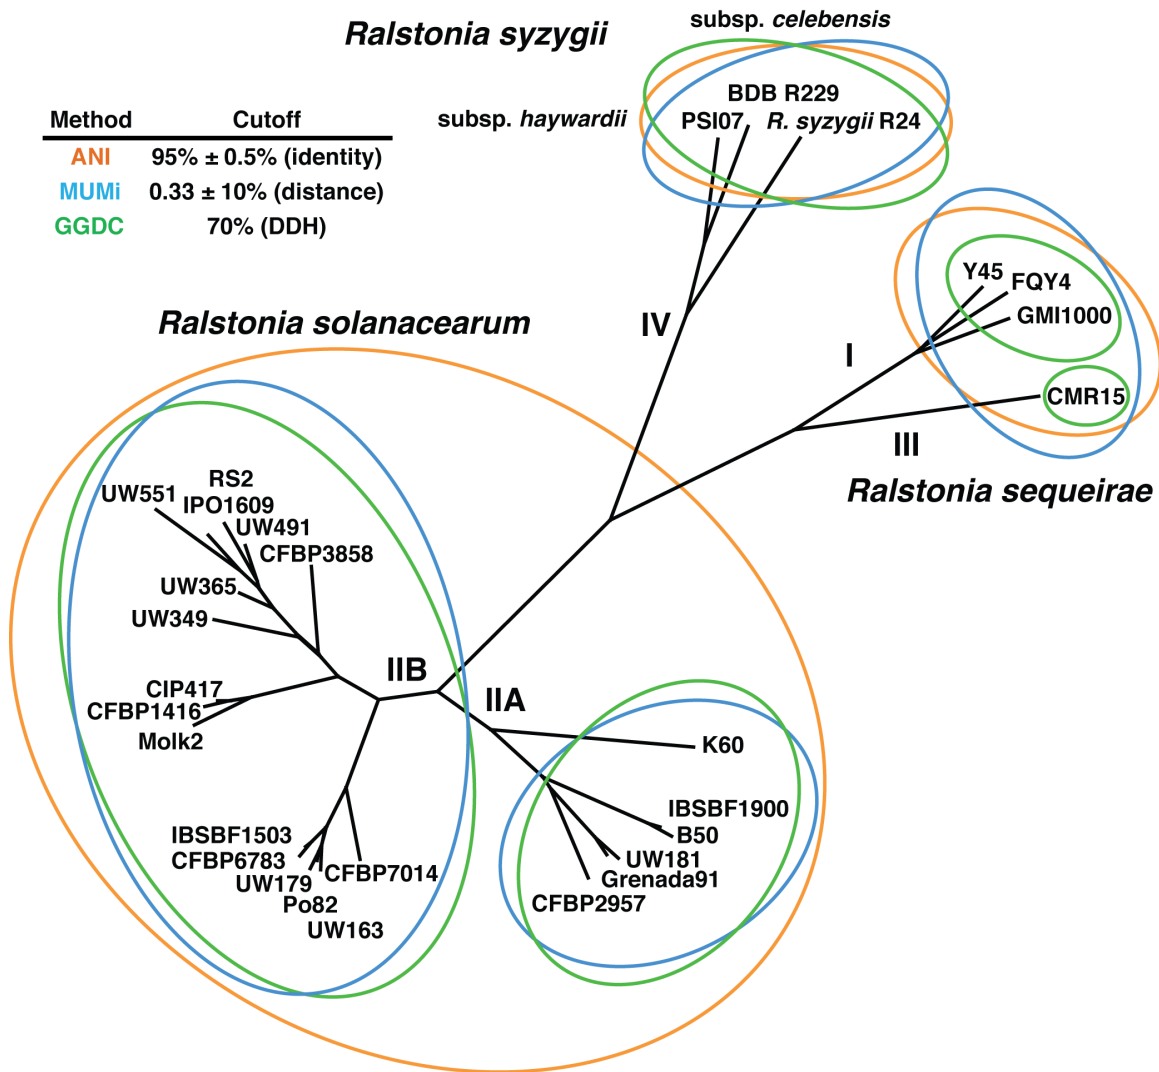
Ralstonia syzygii

subsp. celebensis

subsp. haywardii

BDB R229

PSI07

R. syzygii R24

| Method | Cutoff |
|---|---|
| ANI | 95% ± 0.5% (identity) |
| MUMi | 0.33 ± 10% (distance) |
| GGDC | 70% (DDH) |

Y45
FQY4
GMI1000

IV

Ralstonia solanacearum

I

CMR15

III

Ralstonia sequeirae

RS2
UW551
IPO1609
UW491
CFBP3858
UW365
UW349
IIB
CIP417
CFBP1416
Molk2
IIA
K60
IBSBF1900
B50
UW181
Grenada91
CFBP2957
IBSBF1503
CFBP6783
UW179
CFBP7014
Po82
UW163